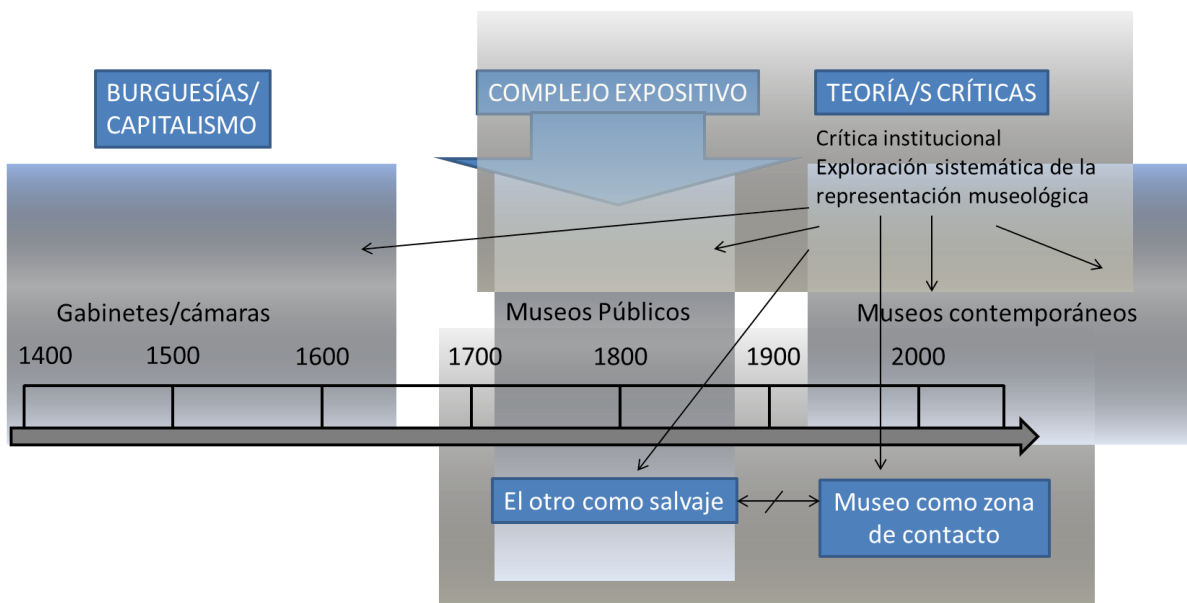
BURGUESÍAS/
CAPITALISMO

COMPLEJO EXPOSITIVO

TEORÍA/S CRÍTICAS

Crítica institucional
Exploración sistemática de la representación museológica

Gabinetes/cámaras

Museos Públicos

Museos contemporáneos

1400
1500
1600
1700
1800
1900
2000

El otro como salvaje

Museo como zona de contacto